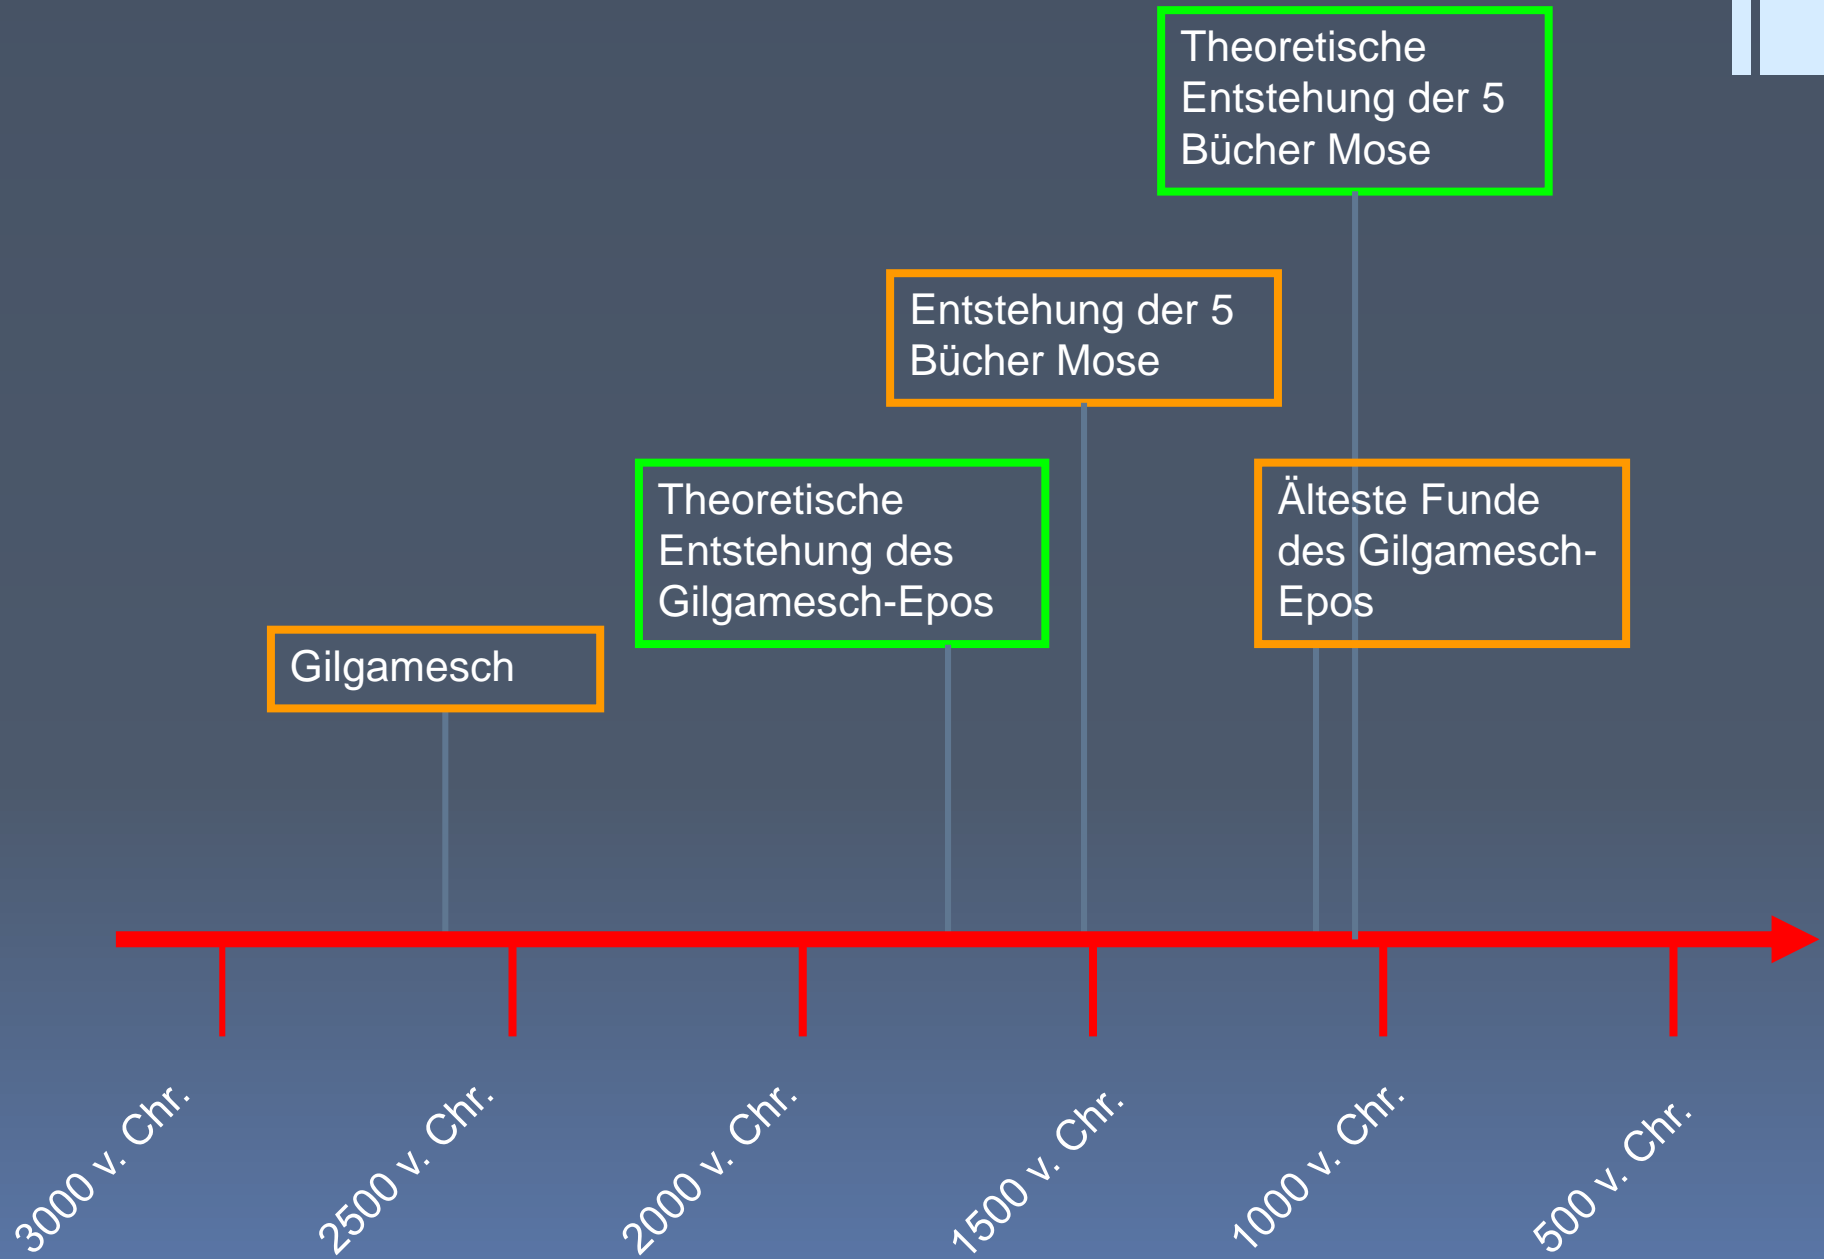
Theoretische Entstehung der 5 Bücher Mose

Entstehung der 5 Bücher Mose

Theoretische Entstehung des Gilgamesch-Epos

Älteste Funde des Gilgamesch-Epos

Gilgamesch

3000 v. Chr.

2500 v. Chr.

2000 v. Chr.

1500 v. Chr.

1000 v. Chr.

500 v. Chr.